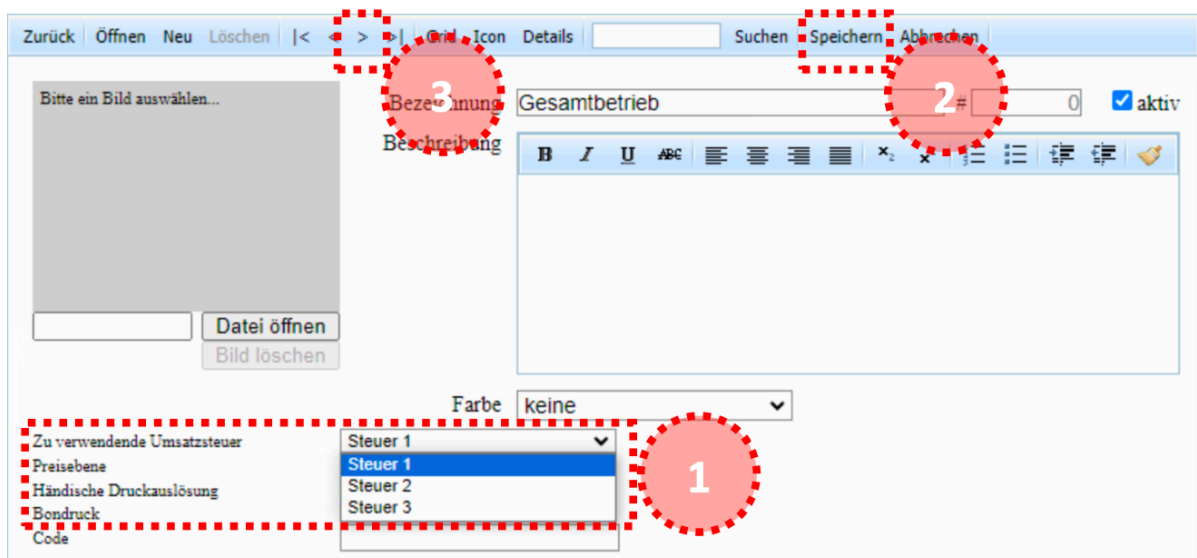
Zurück Öffnen Neu Löschen |< < > >| Grid Icon Details Suchen Speichern Abbrechen

3

2

Bitte ein Bild auswählen...

Bezeichnung Gesamtbetrieb # 0 aktiv

Beschreibung

B I U ABC

Datei öffnen

Bild löschen

Farbe keine

Zu verwendende Umsatzsteuer Steuer 1

Preisebene

Händische Druckauslösung

Bondruck

Code

Steuer 1
Steuer 2
Steuer 3

1